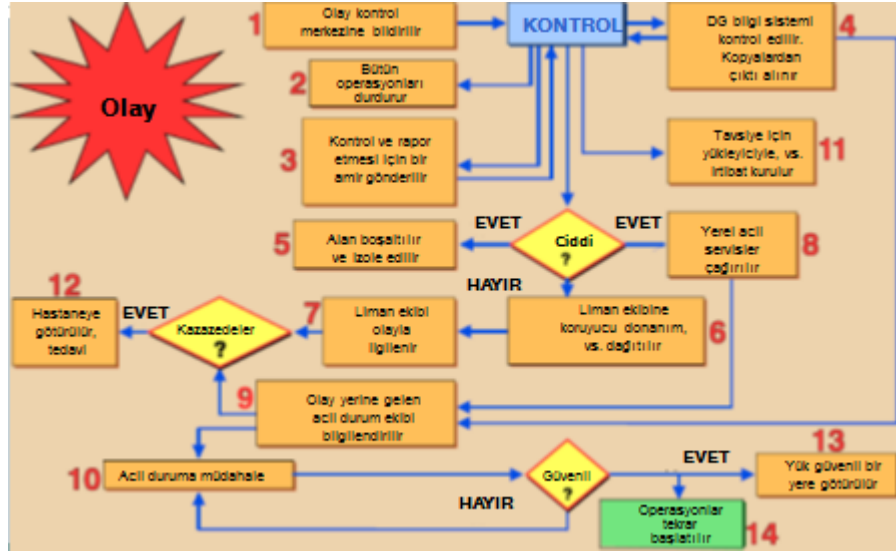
Olay

1 Olay kontrol merkezine bildirilir

KONTROL

4 DG bilgi sistemi kontrol edilir. Kopyalardan çıktı alınır

2 Bütün operasyonları durdurur

3 Kontrol ve rapor etmesi için bir amir gönderilir

11 Tavsiye için yükleyiciyle, vs. irtibat kurulur

5 Alan boşaltılır ve izole edilir

EVET

Ciddi ?

EVET

8 Yerel acil servisler çağırılır

HAYIR

12 Hastaneye götürülür, tedavi

EVET

Kazazedeler ?

7 Liman ekibi olayla ilgilenir

6 Liman ekibine koruyucu donanım, vs. dağıtılır

9 Olay yerine gelen acil durum ekibi bilgilendirilir

10 Acil duruma müdahale

Güvenli ?

EVET

13 Yük güvenli bir yere götürülür

HAYIR

14 Operasyonlar tekrar başlatılır